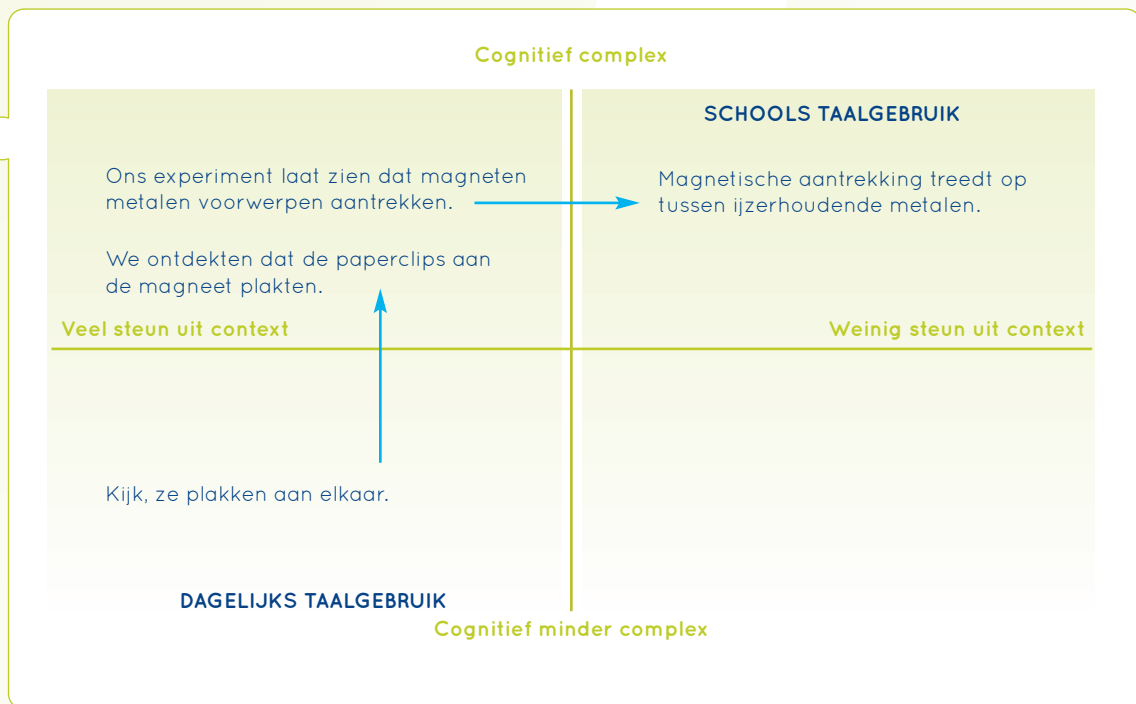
Cognitief complex

SCHOOLS TAALGEBRUIK

Ons experiment laat zien dat magneten metalen voorwerpen aantrekken.

Magnetische aantrekking treedt op tussen ijzerhoudende metalen.

We ontdekten dat de paperclips aan de magneet plakten.

Veel steun uit context

Weinig steun uit context

Kijk, ze plakken aan elkaar.

DAGELIJKS TAALGEBRUIK

Cognitief minder complex